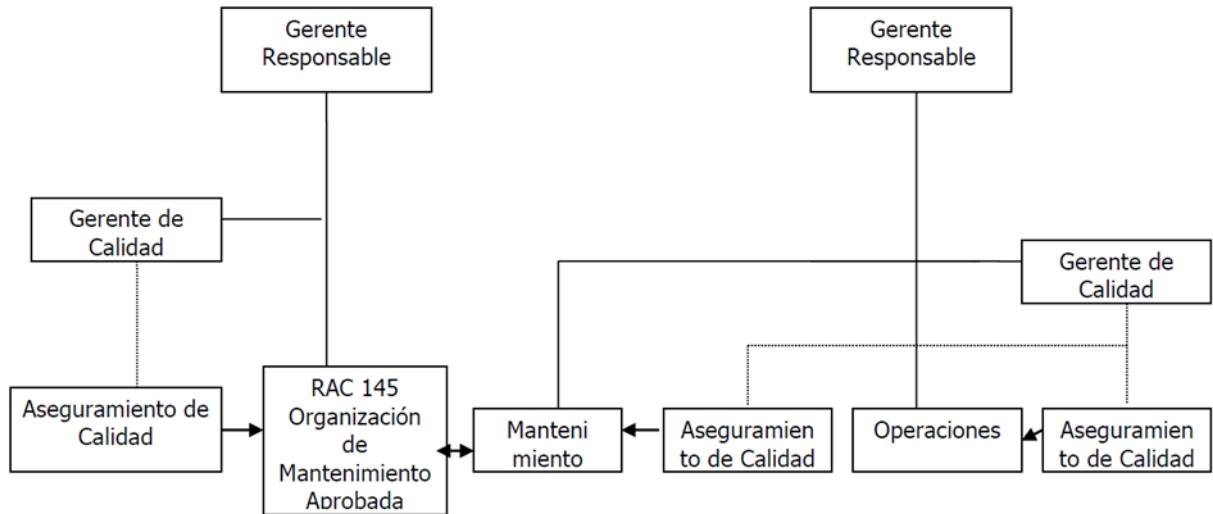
Gerente Responsable

Gerente Responsable

Gerente de Calidad

Gerente de Calidad

Aseguramiento de Calidad

RAC 145 Organización de Mantenimiento Aprobada

Manteni miento

Aseguramien to de Calidad

Operaciones

Aseguramien to de Calidad